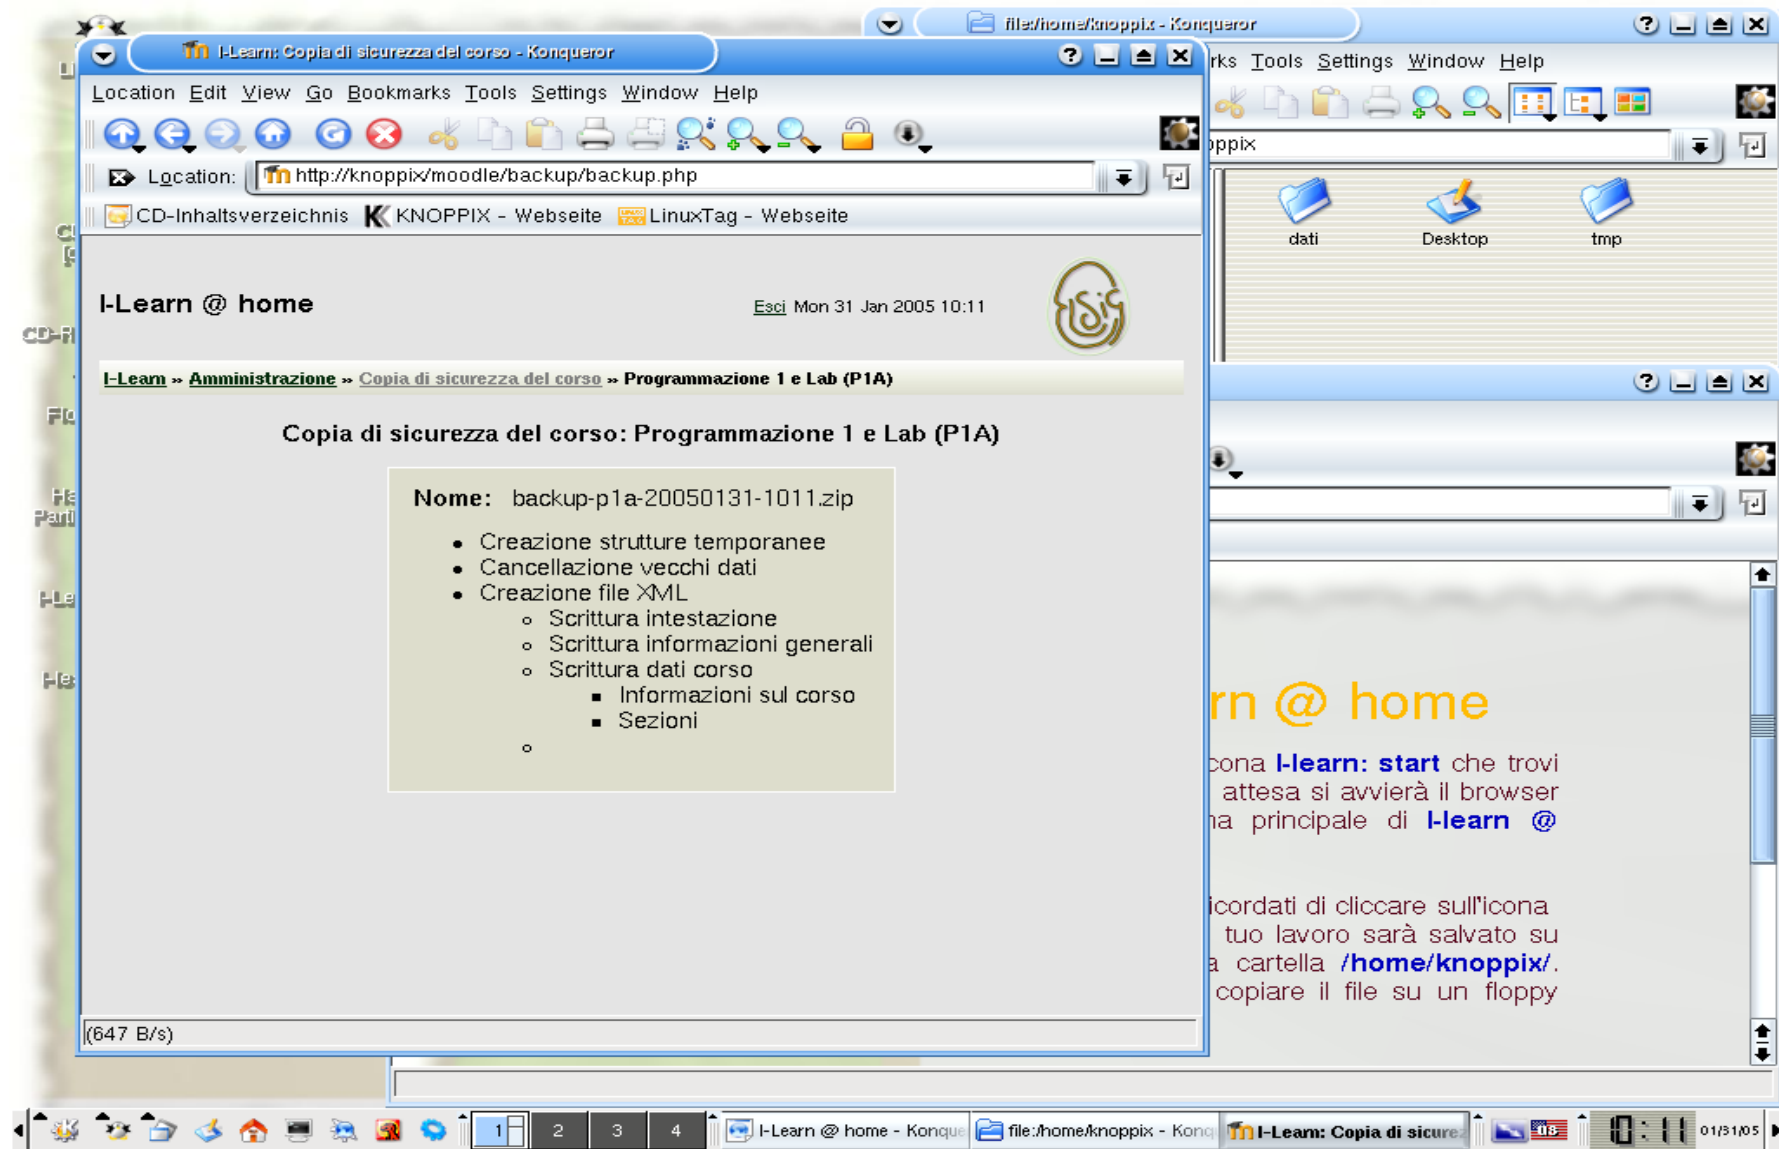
I-Learn: Copia di sicurezza del corso - Konqueror

Location Edit View Go Bookmarks Tools Settings Window Help

Location: http://knoppix/moodle/backup/backup.php

CD-Inhaltsverzeichnis KNOPPIX - Webseite LinuxTag - Webseite

I-Learn @ home

Esci Mon 31 Jan 2005 10:11

I-Learn » Amministrazione » Copia di sicurezza del corso » Programmazione 1 e Lab (P1A)

Copia di sicurezza del corso: Programmazione 1 e Lab (P1A)

Nome: backup-p1a-20050131-1011.zip

- Creazione strutture temporanee
- Cancellazione vecchi dati
- Creazione file XML
  - Scrittura intestazione
  - Scrittura informazioni generali
  - Scrittura dati corso
    - Informazioni sul corso
    - Sezioni
  -

(647 B/s)

file:/home/knoppix - Konqueror

rks Tools Settings Window Help

ppix

dati Desktop tmp

rn @ home

cona I-learn: start che trovi
attesa si avvierà il browser
na principale di I-learn @

icordati di cliccare sull'icona
tuo lavoro sarà salvato su
a cartella /home/knoppix/.
copiare il file su un floppy

1 2 3 4 I-Learn @ home - Konque file:/home/knoppix - Konq I-Learn: Copia di sicure 01/31/05